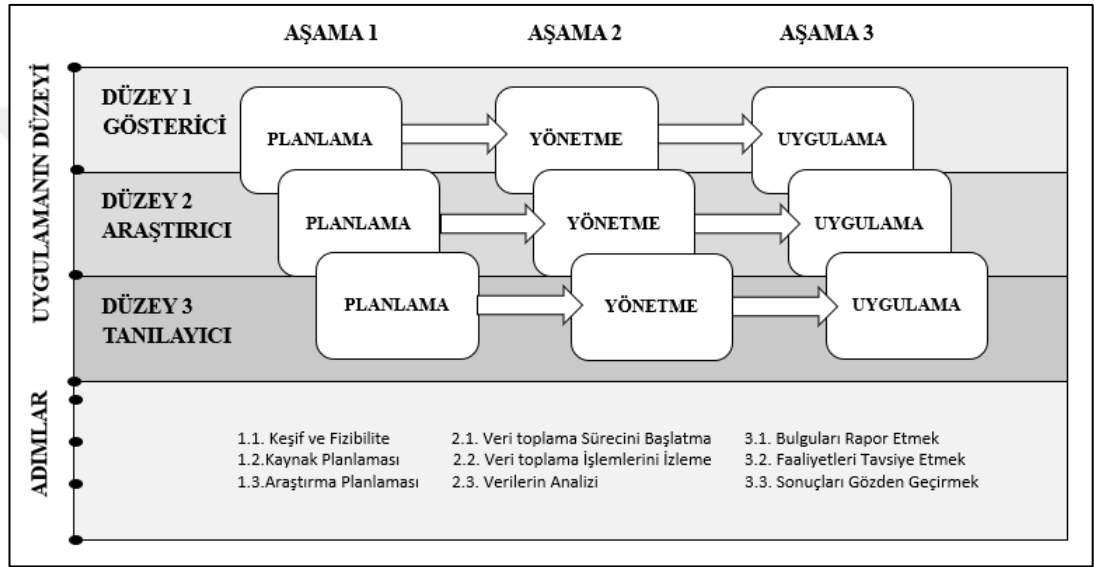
AŞAMA 1 AŞAMA 2 AŞAMA 3

UYGULAMANIN DÜZEYİ

DÜZEY 1 GÖSTERİCİ

PLANLAMA

YÖNETME

UYGULAMA

DÜZEY 2 ARAŞTIRICI

PLANLAMA

YÖNETME

UYGULAMA

DÜZEY 3 TANILAYICI

PLANLAMA

YÖNETME

UYGULAMA

ADIMLAR

1.1. Keşif ve Fizibilite
1.2.Kaynak Planlaması
1.3.Araştırma Planlaması

2.1. Veri toplama Sürecini Başlatma
2.2. Veri toplama İşlemlerini İzleme
2.3. Verilerin Analizi

3.1. Bulguları Rapor Etmek
3.2. Faaliyetleri Tavsiye Etmek
3.3. Sonuçları Gözden Geçirmek